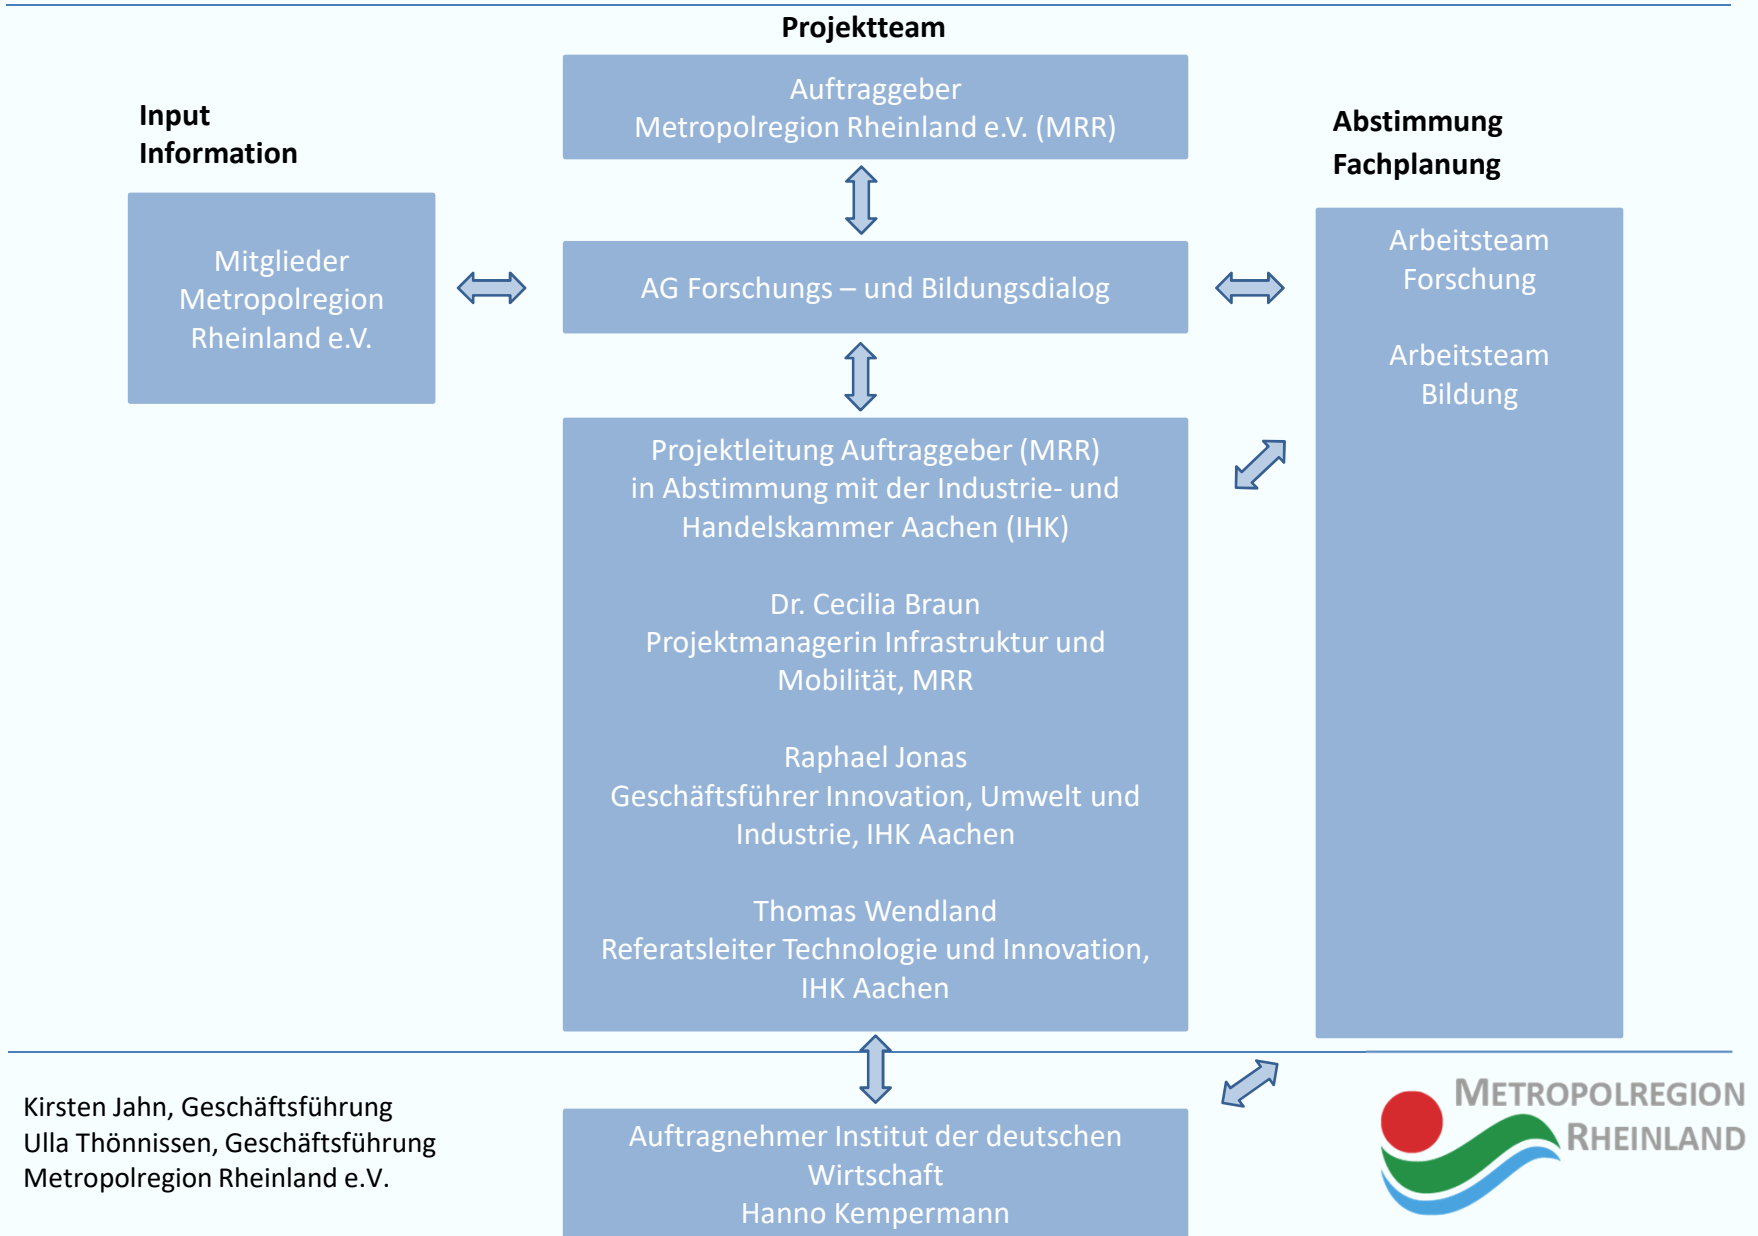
Projektteam

Input
Information

Auftraggeber
Metropolregion Rheinland e.V. (MRR)

Abstimmung
Fachplanung

Mitglieder
Metropolregion
Rheinland e.V.

AG Forschungs – und Bildungsdialog

Arbeitsteam
Forschung

Arbeitsteam
Bildung

Projektleitung Auftraggeber (MRR)
in Abstimmung mit der Industrie- und Handelskammer Aachen (IHK)

Dr. Cecilia Braun
Projektmanagerin Infrastruktur und Mobilität, MRR

Raphael Jonas
Geschäftsführer Innovation, Umwelt und Industrie, IHK Aachen

Thomas Wendland
Referatsleiter Technologie und Innovation, IHK Aachen

Kirsten Jahn, Geschäftsführung
Ulla Thönnissen, Geschäftsführung
Metropolregion Rheinland e.V.

Auftragnehmer Institut der deutschen Wirtschaft
Hanno Kempermann

METROPOLREGION
RHEINLAND